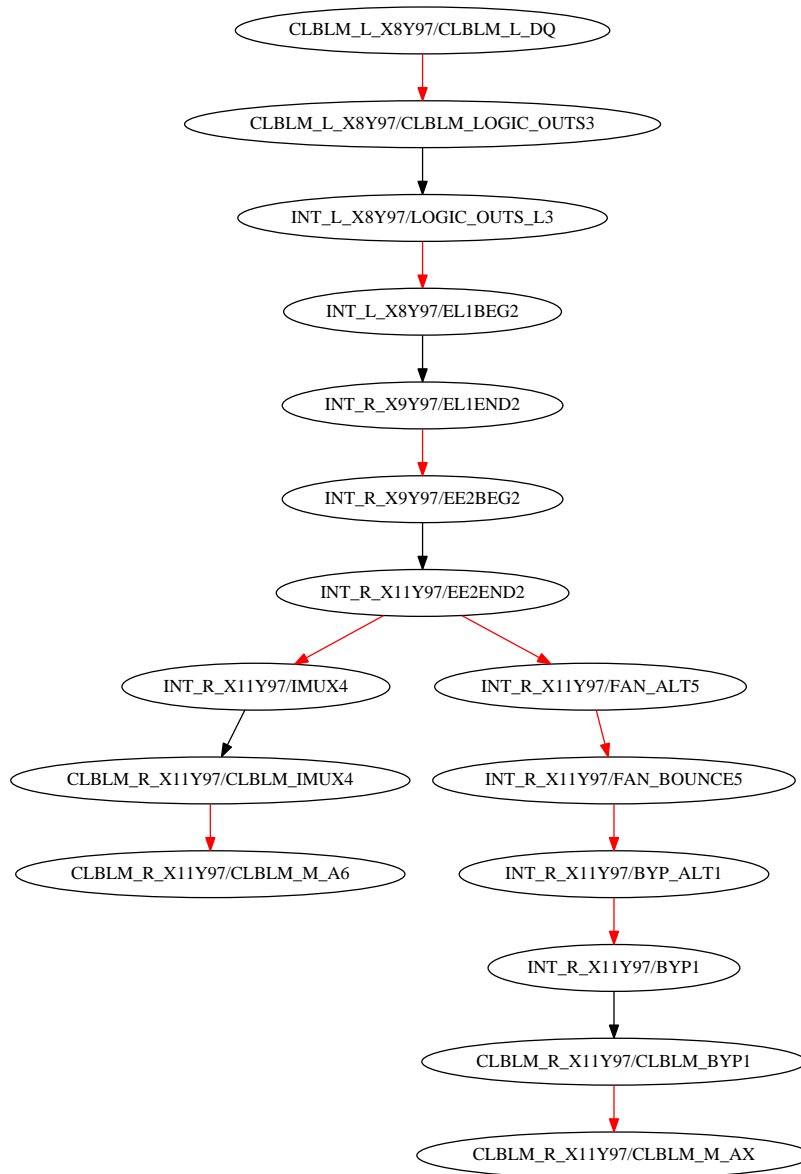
CLBLM_L_X8Y97/CLBLM_L_DQ

CLBLM_L_X8Y97/CLBLM_LOGIC_OUTS3

INT_L_X8Y97/LOGIC_OUTS_L3

INT_L_X8Y97/EL1BEG2

INT_R_X9Y97/EL1END2

INT_R_X9Y97/EE2BEG2

INT_R_X11Y97/EE2END2

INT_R_X11Y97/IMUX4

CLBLM_R_X11Y97/CLBLM_IMUX4

CLBLM_R_X11Y97/CLBLM_M_A6

INT_R_X11Y97/FAN_ALT5

INT_R_X11Y97/FAN_BOUNCE5

INT_R_X11Y97/BYP_ALT1

INT_R_X11Y97/BYP1

CLBLM_R_X11Y97/CLBLM_BYP1

CLBLM_R_X11Y97/CLBLM_M_AX